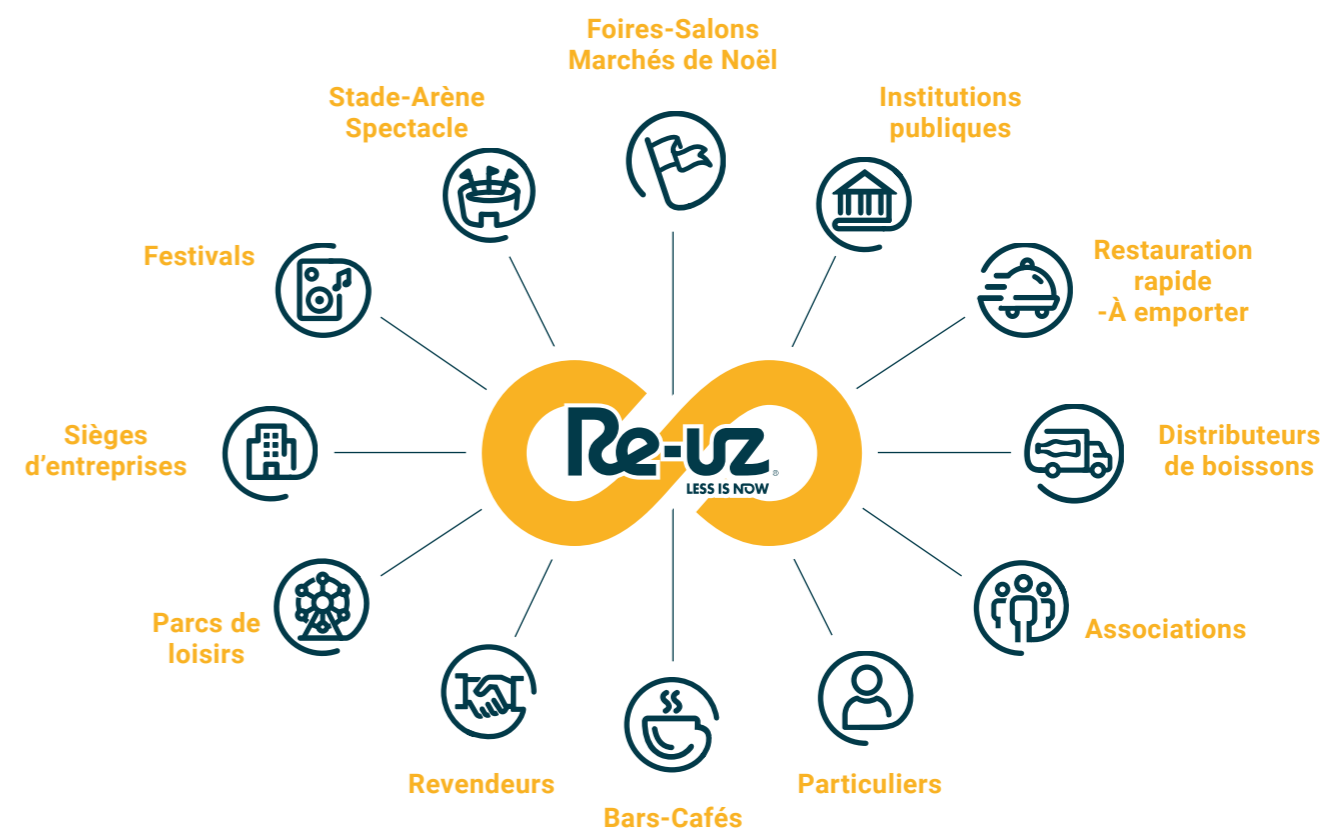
Foires-Salons
Marchés de Noël

Stade-Arène
Spectacle

Institutions
publiques

Festivals

Restauration
rapide
-À emporter

Sièges
d'entreprises

Re-uz®
LESS IS NOW

Distributeurs
de boissons

Parcs de
loisirs

Associations

Revendeurs

Particuliers

Bars-Cafés